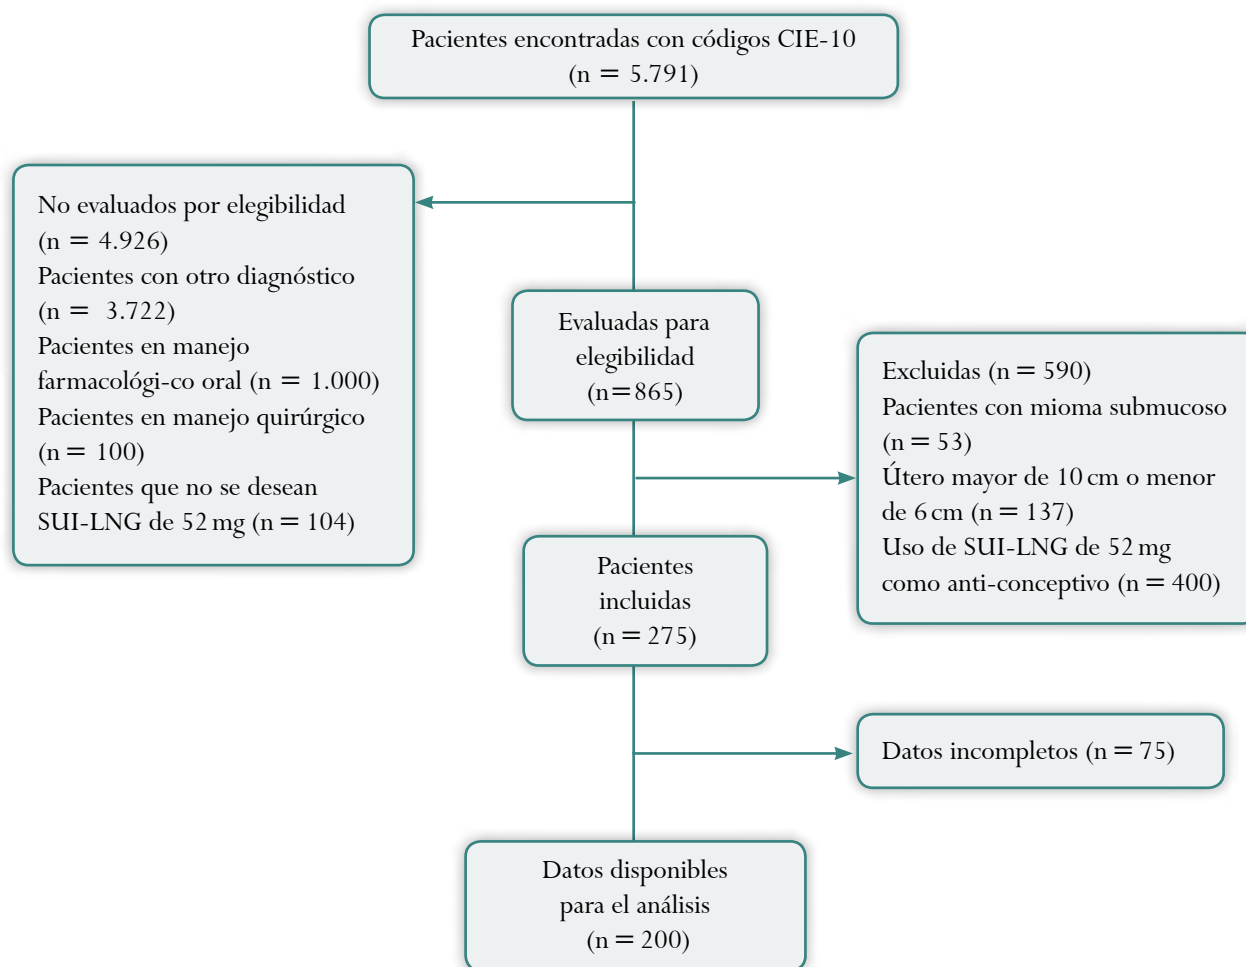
Pacientes encontradas con códigos CIE-10
(n = 5.791)

No evaluados por elegibilidad
(n = 4.926)
Pacientes con otro diagnóstico
(n = 3.722)
Pacientes en manejo farmacológi-co oral (n = 1.000)
Pacientes en manejo quirúrgico
(n = 100)
Pacientes que no se desean SUI-LNG de 52 mg (n = 104)

Evaluadas para elegibilidad
(n=865)

Excluidas (n = 590)
Pacientes con mioma submucoso
(n = 53)
Útero mayor de 10 cm o menor de 6 cm (n = 137)
Uso de SUI-LNG de 52 mg como anti-conceptivo (n = 400)

Pacientes incluidas
(n = 275)

Datos incompletos (n = 75)

Datos disponibles para el análisis
(n = 200)